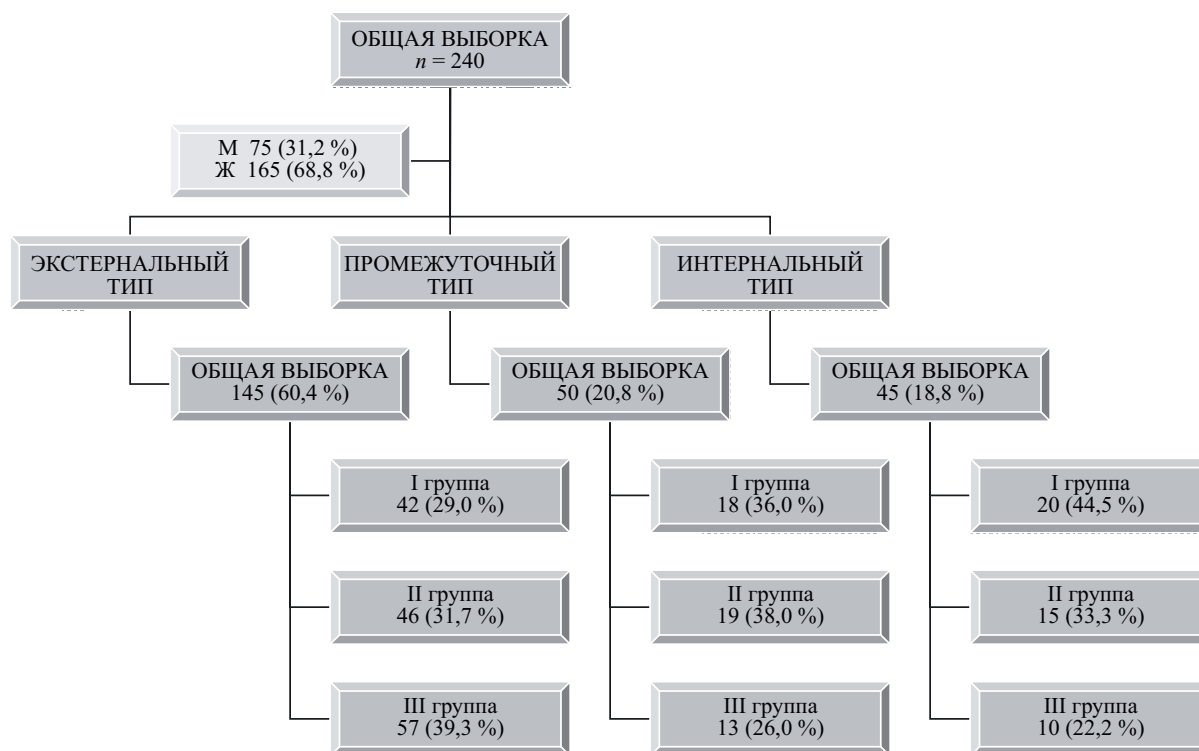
ОБЩАЯ ВЫБОРКА
$n = 240$

М 75 (31,2 %)
Ж 165 (68,8 %)

ЭКСТЕРНАЛЬНЫЙ ТИП

ПРОМЕЖУТОЧНЫЙ ТИП

ИНТЕРНАЛЬНЫЙ ТИП

ОБЩАЯ ВЫБОРКА
145 (60,4 %)

I группа
42 (29,0 %)

II группа
46 (31,7 %)

III группа
57 (39,3 %)

ОБЩАЯ ВЫБОРКА
50 (20,8 %)

I группа
18 (36,0 %)

II группа
19 (38,0 %)

III группа
13 (26,0 %)

ОБЩАЯ ВЫБОРКА
45 (18,8 %)

I группа
20 (44,5 %)

II группа
15 (33,3 %)

III группа
10 (22,2 %)